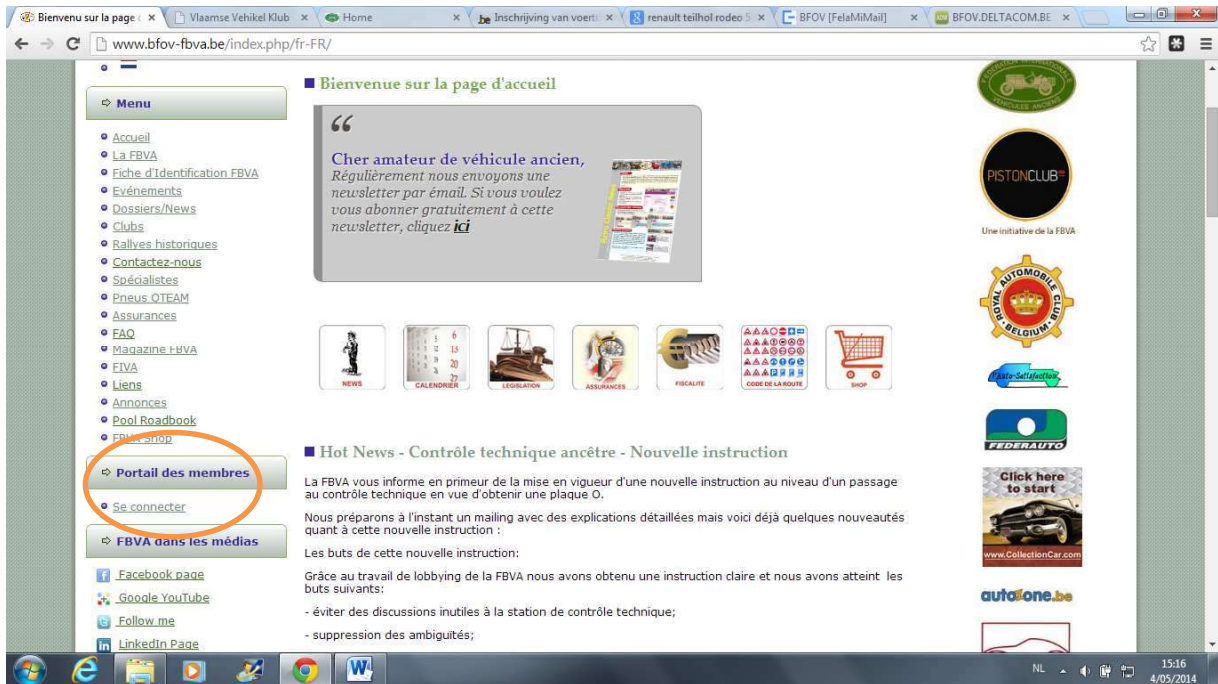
Bienvenu sur la page × | Vlaamse Vehikel Klub × | Home × | Inschrijving van voert × | renault teilhol rodeo 5 × | BFOV [FelaMiMail] × | BFOV.DELTACOM.BE ×

www.bfov-fbva.be/index.php/fr-FR/

Menu

Accueil
La FBVA
Fiche d'Identification FBVA
Evénements
Dossiers/News
Clubs
Rallyes historiques
Contactez-nous
Spécialistes
Pneus QTEAM
Assurances
FAQ
Magazine FBVA
FIVA
Liens
Annonces
Pool Roadbook
FBVA Shop

Portail des membres

Se connecter

FBVA dans les médias

Facebook page
Google YouTube
Follow me
LinkedIn Page

Bienvenue sur la page d'accueil

“

Cher amateur de véhicule ancien,
Régulièrement nous envoyons une newsletter par émail. Si vous voulez vous abonner gratuitement à cette newsletter, cliquez ici

NEWS | CALENDRIER | LEGISLATION | ASSURANCES | FISCALITE | CODE DE LA ROUTE | SHOP

Hot News - Contrôle technique ancêtre - Nouvelle instruction

La FBVA vous informe en primeur de la mise en vigueur d'une nouvelle instruction au niveau d'un passage au contrôle technique en vue d'obtenir une plaque O.

Nous préparons à l'instant un mailing avec des explications détaillées mais voici déjà quelques nouveautés quant à cette nouvelle instruction :

Les buts de cette nouvelle instruction:

Grâce au travail de lobbying de la FBVA nous avons obtenu une instruction claire et nous avons atteint les buts suivants:

- éviter des discussions inutiles à la station de contrôle technique;

- suppression des ambiguités;

PISTONCLUB
Une initiative de la FBVA

ROYAL AUTOMOBILE CLUB BELGIUM

Auto-Satisfaction

FEDERAUTO

Click here to start
www.CollectionCar.com

autozone.be

NL 15:16 4/05/2014